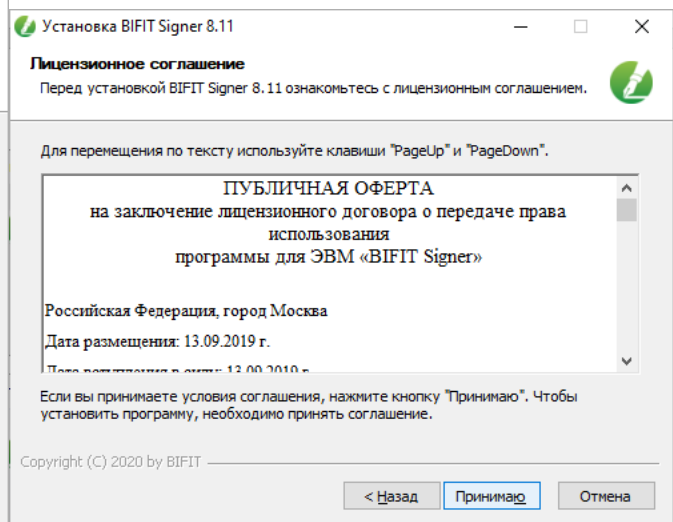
Установка BIFIT Signer 8.11

Лицензионное соглашение

Перед установкой BIFIT Signer 8.11 ознакомьтесь с лицензионным соглашением.

Для перемещения по тексту используйте клавиши "PageUp" и "PageDown".

ПУБЛИЧНАЯ ОФЕРТА
на заключение лицензионного договора о передаче права использования
программы для ЭВМ «BIFIT Signer»

Российская Федерация, город Москва

Дата размещения: 13.09.2019 г.

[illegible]

Если вы принимаете условия соглашения, нажмите кнопку "Принимаю". Чтобы установить программу, необходимо принять соглашение.

Copyright (C) 2020 by BIFIT

< Назад

Принимаю

Отмена